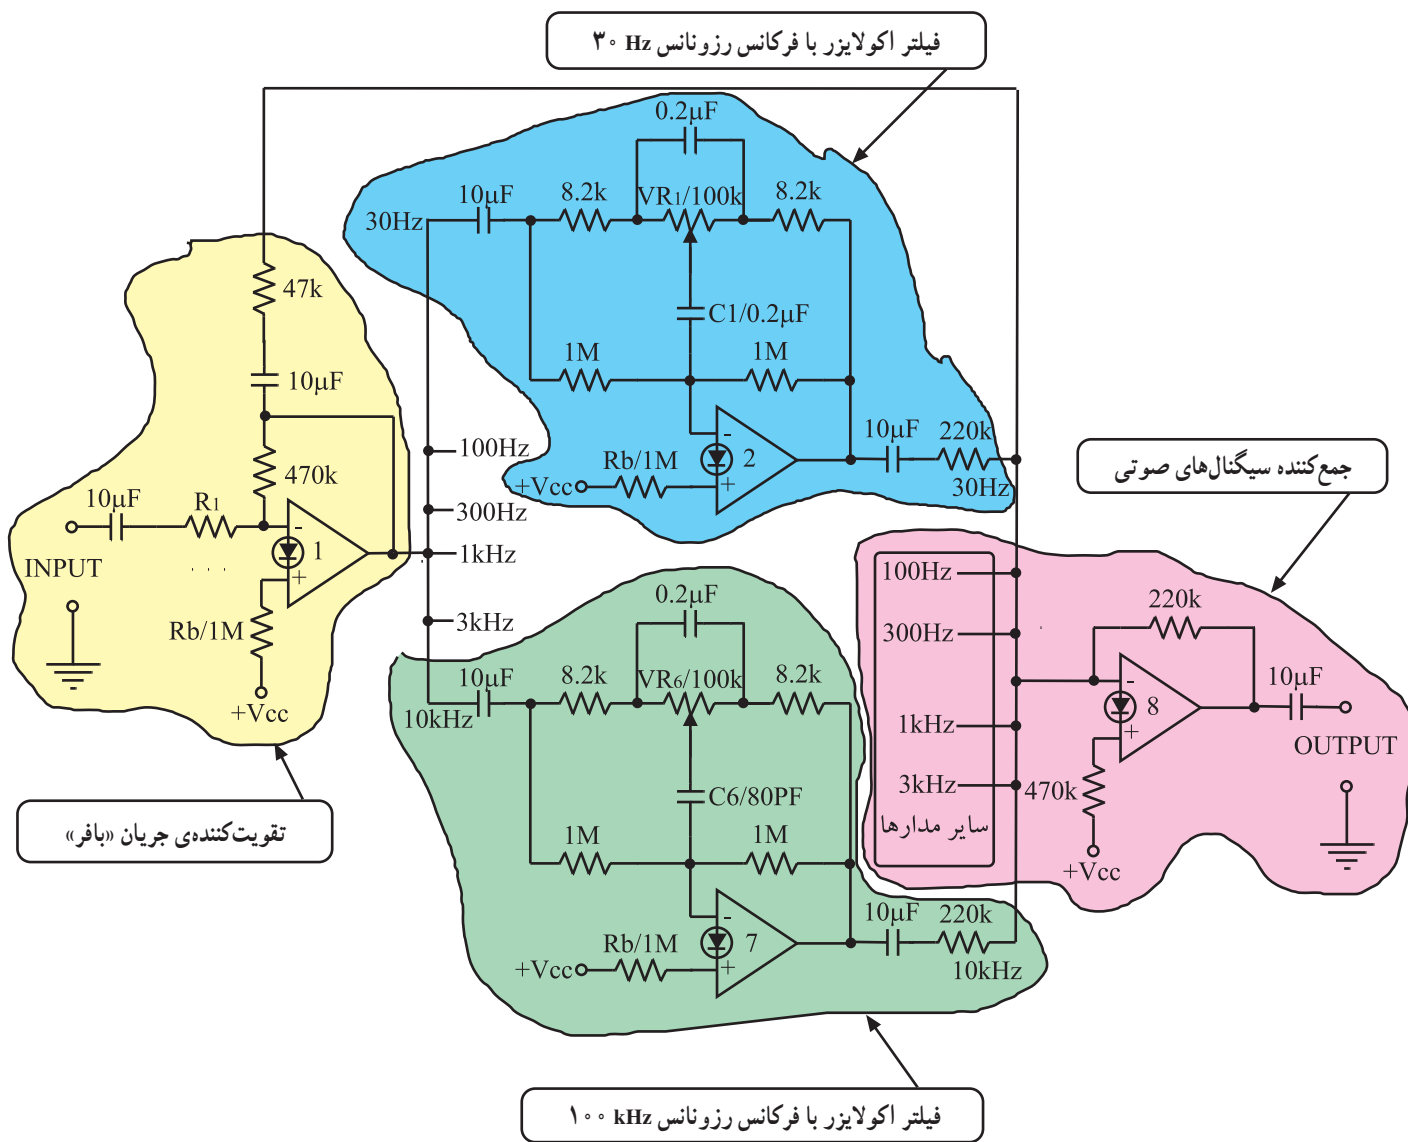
فیلتر اکولایزر با فرکانس رزونانس ۳۰ Hz

0.2μF
10μF
8.2k
VR1/100k
8.2k
30Hz
C1/0.2μF
1M
1M
2
Rb/1M
+Vcc
10μF
220k
30Hz
47k
10μF
470k
10μF
R1
1
INPUT
Rb/1M
+Vcc
100Hz
300Hz
1kHz
3kHz
جمع‌کننده سیگنال‌های صوتی
100Hz
300Hz
1kHz
3kHz
سایر مدارها
220k
8
10μF
OUTPUT
470k
+Vcc
0.2μF
10μF
8.2k
VR6/100k
8.2k
10kHz
C6/80PF
1M
1M
7
Rb/1M
+Vcc
10μF
220k
10kHz
تقویت‌کننده‌ی جریان «بافر»

فیلتر اکولایزر با فرکانس رزونانس ۱۰۰ kHz